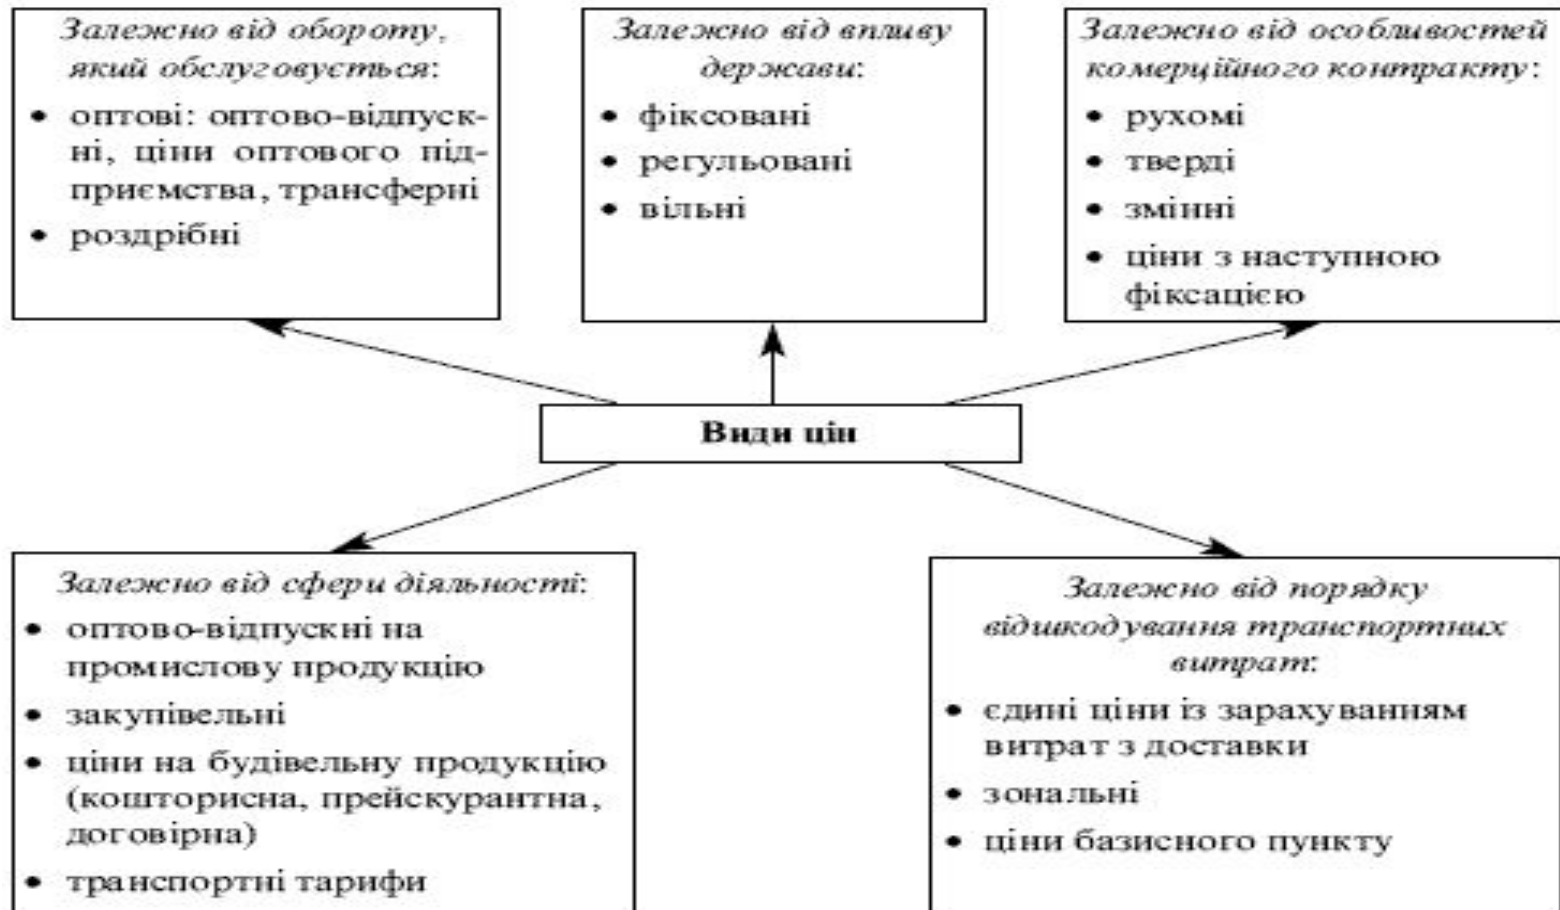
Залежно від обороту, який обслуговується:

- оптові: оптово-відпускні, ціни оптового підприємства, трансферні
- роздрібні

Залежно від впливу держави:

- фіксовані
- регульовані
- вільні

Залежно від особливостей комерційного контракту:

- рухомі
- тверді
- змінні
- ціни з наступною фіксацією

Види цін

Залежно від сфери діяльності:

- оптово-відпускні на промислову продукцію
- закупівельні
- ціни на будівельну продукцію (кошторисна, прейскурантна, договірна)
- транспортні тарифи

Залежно від порядку відшкодування транспортних витрат:

- єдині ціни із зарахуванням витрат з доставки
- зональні
- ціни базисного пункту